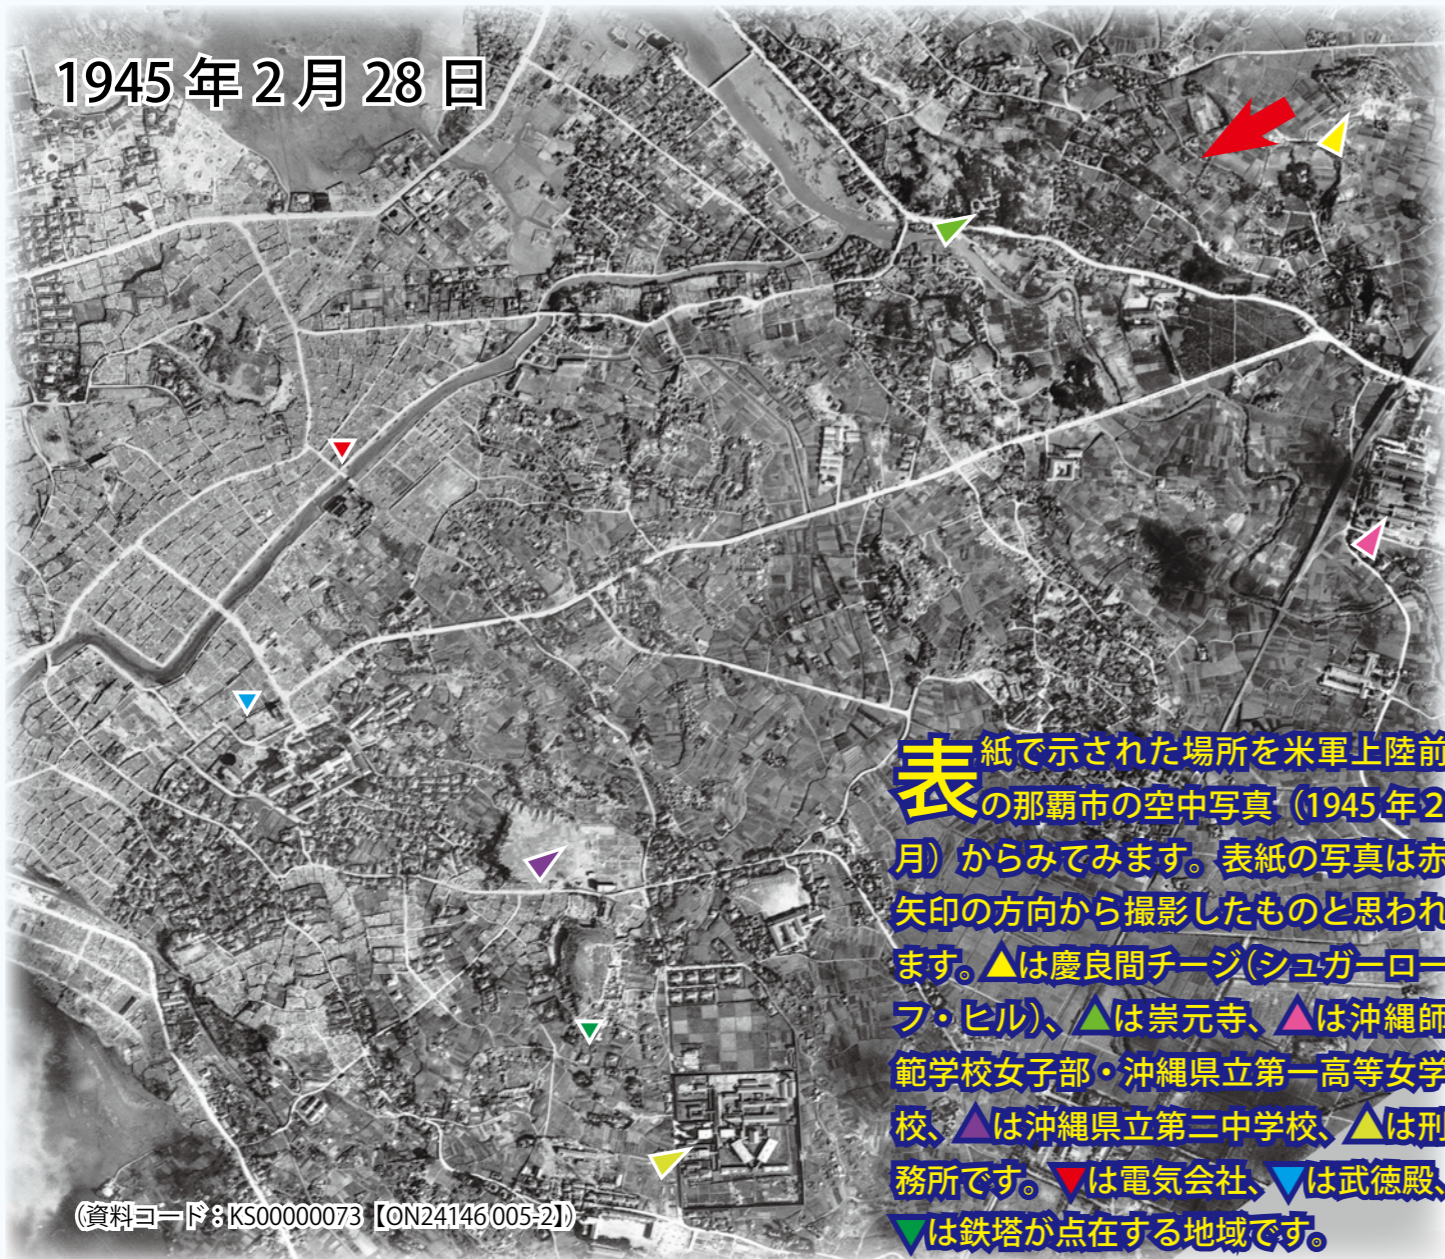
1945 年 2 月 28 日

表紙で示された場所を米軍上陸前の那覇市の空中写真（1945 年 2 月）からみてみます。表紙の写真は赤矢印の方向から撮影したものと思われます。▲は慶良間チージ（シュガーローフ・ヒル）、▲は崇元寺、▲は沖縄師範学校女子部・沖縄県立第一高等女学校、▲は沖縄県立第二中学校、▲は刑務所です。▼は電気会社、▼は武徳殿、▼は鉄塔が点在する地域です。

（資料コード：KS00000073【ON24146 005-2】）